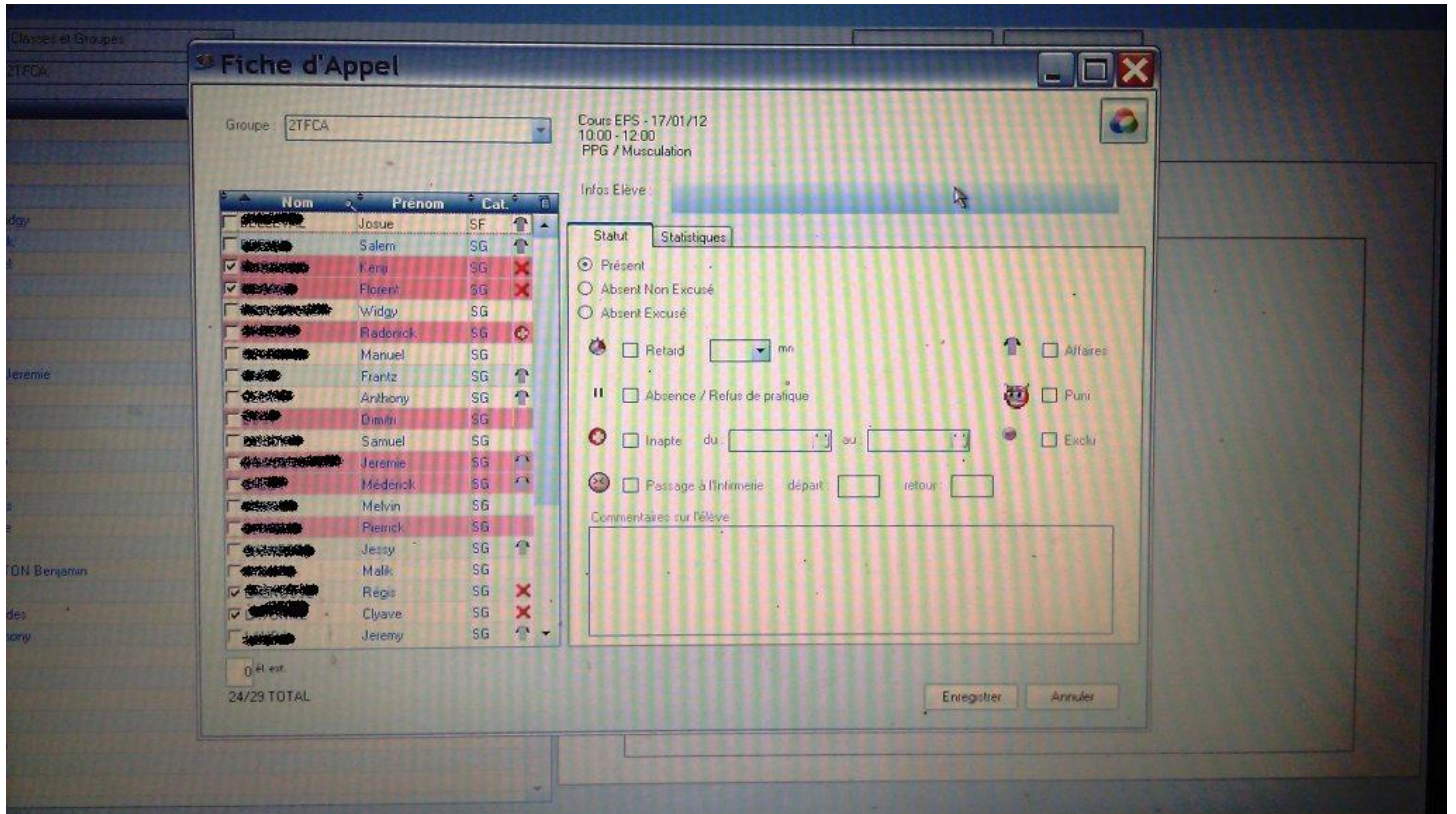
Classes et Groupes
2TFCA

Fiche d'Appel

Groupe : 2TFCA

Cours EPS - 17/01/12
10:00 - 12:00
PPG / Musculation

Infos Elève :

| Nom | Prénom | Cat. |
|---|---|---|
| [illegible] | Josue | SF |
| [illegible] | Salem | SG |
| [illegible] | Kenji | SG |
| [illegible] | Florent | SG |
| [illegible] | Widgy | SG |
| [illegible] | Radonick | SG |
| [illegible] | Manuel | SG |
| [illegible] | Frantz | SG |
| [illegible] | Anthony | SG |
| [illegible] | Dimitri | SG |
| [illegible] | Samuel | SG |
| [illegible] | Jeremie | SG |
| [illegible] | Mederick | SG |
| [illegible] | Melvin | SG |
| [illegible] | Pierrick | SG |
| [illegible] | Jessy | SG |
| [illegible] | Malik | SG |
| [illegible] | Regis | SG |
| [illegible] | Clyave | SG |
| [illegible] | Jeremy | SG |

0 él. ext.
24/29 TOTAL

Statut | Statistiques

Présent
Absent Non Excusé
Absent Excusé

Retard mn
Affaires
Absence / Refus de pratique
Puni
Inapte du : au :
Exclu
Passage à l'Infirmerie départ : retour :

Commentaires sur l'élève

Enregistrer
Annuler

dgy
Jeremie
TON Benjamin
des
hony